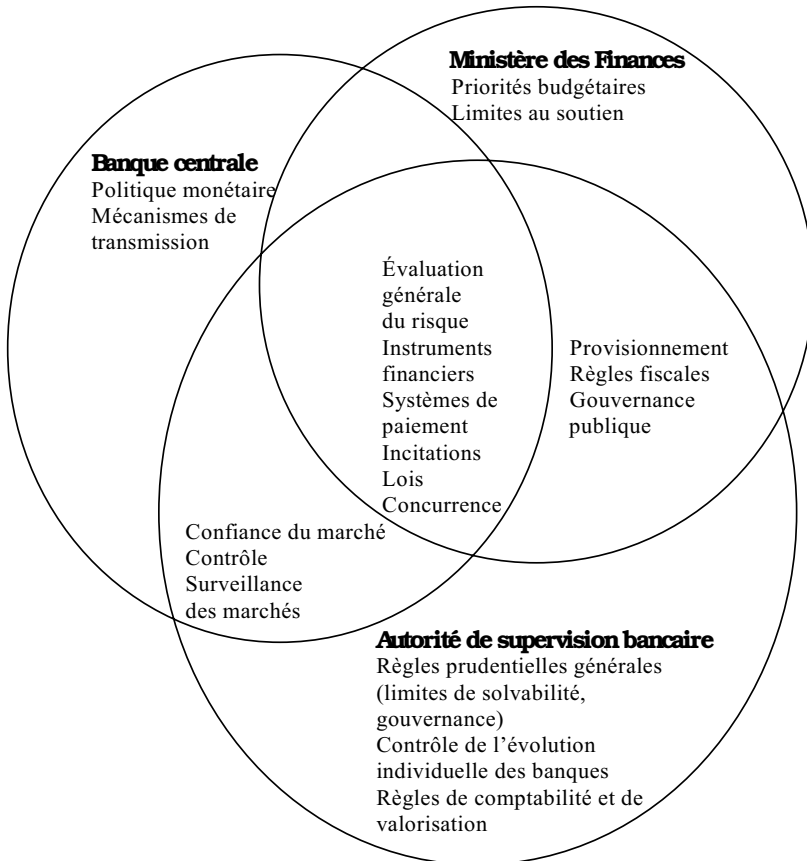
**Ministère des Finances**
Priorités budgétaires
Limites au soutien

**Banque centrale**
Politique monétaire
Mécanismes de transmission

Évaluation générale du risque
Instruments financiers
Systèmes de paiement
Incitations
Lois
Concurrence

Provisionnement
Règles fiscales
Gouvernance publique

Confiance du marché
Contrôle
Surveillance des marchés

**Autorité de supervision bancaire**
Règles prudentielles générales (limites de solvabilité, gouvernance)
Contrôle de l'évolution individuelle des banques
Règles de comptabilité et de valorisation